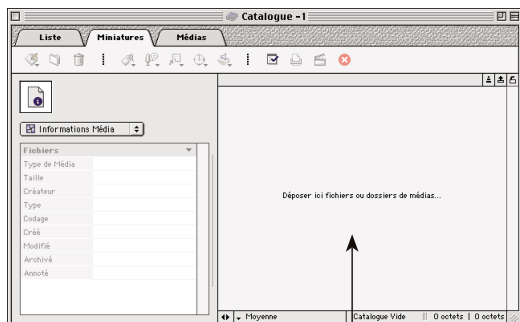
Catalogue -1

Liste
Miniatures
Médias

Informations Média

| Fichiers | |
|---|---|
| Type de Média | |
| Taille | |
| Créateur | |
| Type | |
| Codage | |
| Créé | |
| Modifié | |
| Archivé | |
| Annoté | |

Déposer ici fichiers ou dossiers de médias...

Moyenne
Catalogue Vide
0 octets
0 octets